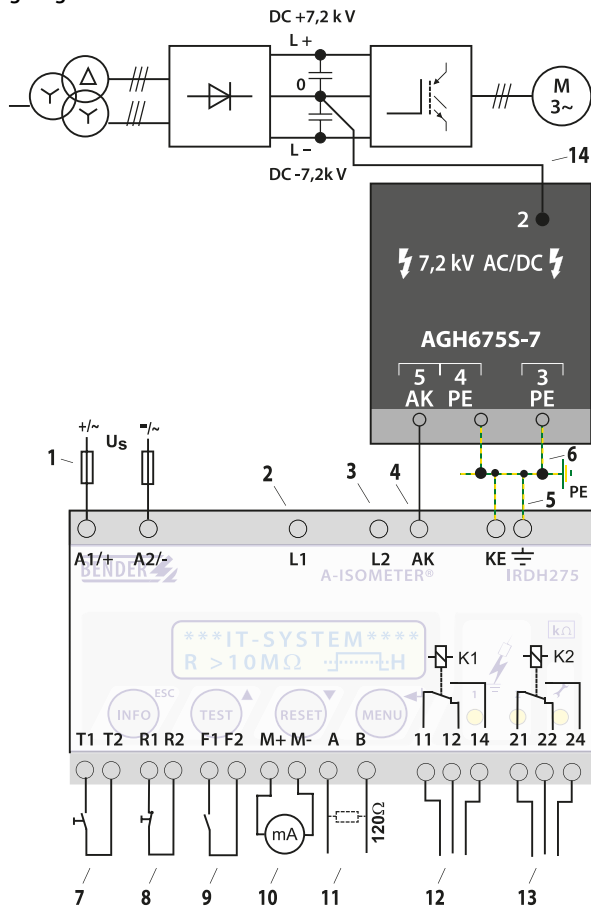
DC +7,2 k V
L +
0
L –
DC -7,2 k V
M
3~
14
2
7,2 kV AC/DC
AGH675S-7
5 AK
4 PE
3 PE
1
+/~
Us
-/~
2
3
4
6
PE
5
A1/+
A2/-
L1
L2
AK
KE
BENDER
A-ISOMETER®
IRDH275
***IT-SYSTEM****
R >10MΩ
H
kΩ
K1
K2
INFO
ESC
TEST
RESET
MENU
T1 T2
R1 R2
F1 F2
M+ M-
A
B
11 12 14
21 22 24
mA
120Ω
7
8
9
10
11
12
13